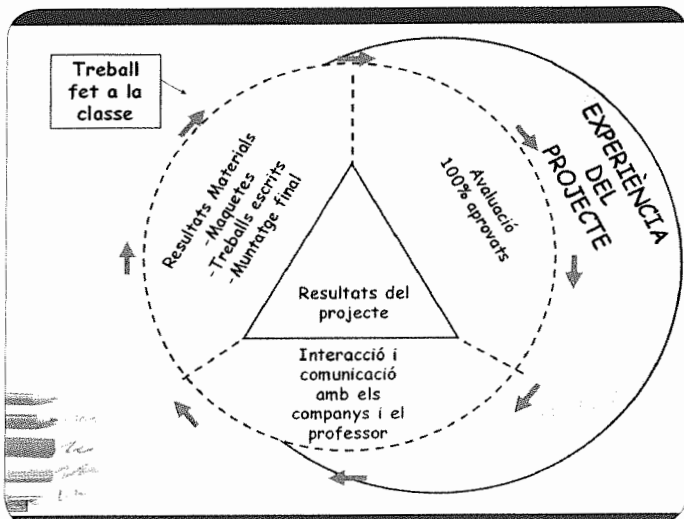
Treball fet a la classe

EXPERIÈNCIA DEL PROJECTE

Resultats Materials
-Maquetes
-Treballs escrits
-Muntatge final

Avaluació
100% aprovats

Resultats del projecte

Interacció i comunicació amb els companys i el professor